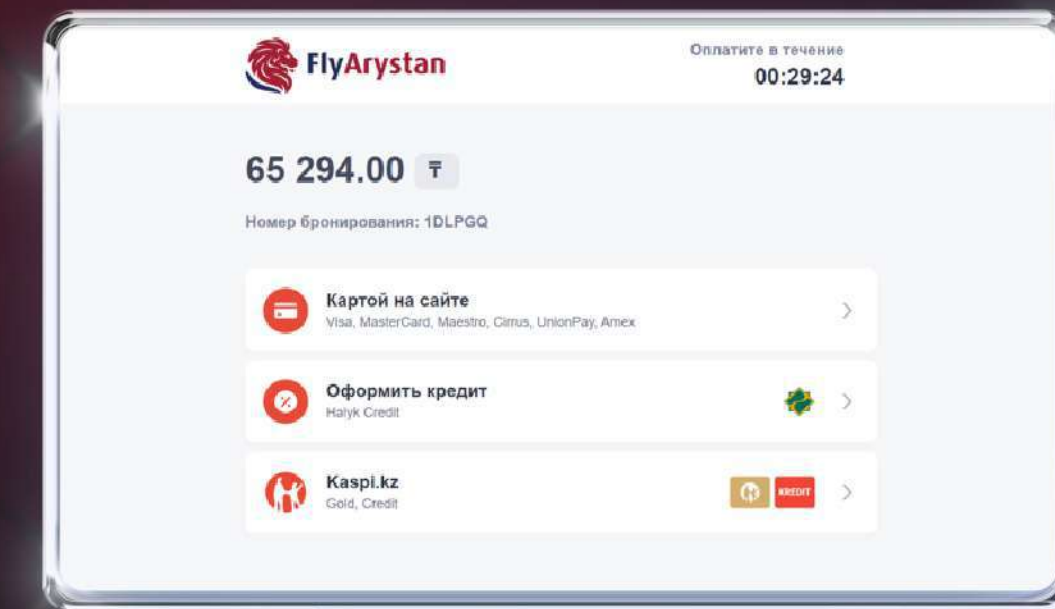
FlyArystan

Оплатите в течение
00:29:24

65 294.00 ₸

Номер бронирования: 1DLPGQ

Картой на сайте
Visa, MasterCard, Maestro, Cirrus, UnionPay, Amex

Оформить кредит
Halyk Credit

Kaspi.kz
Gold, Credit

KREDIT